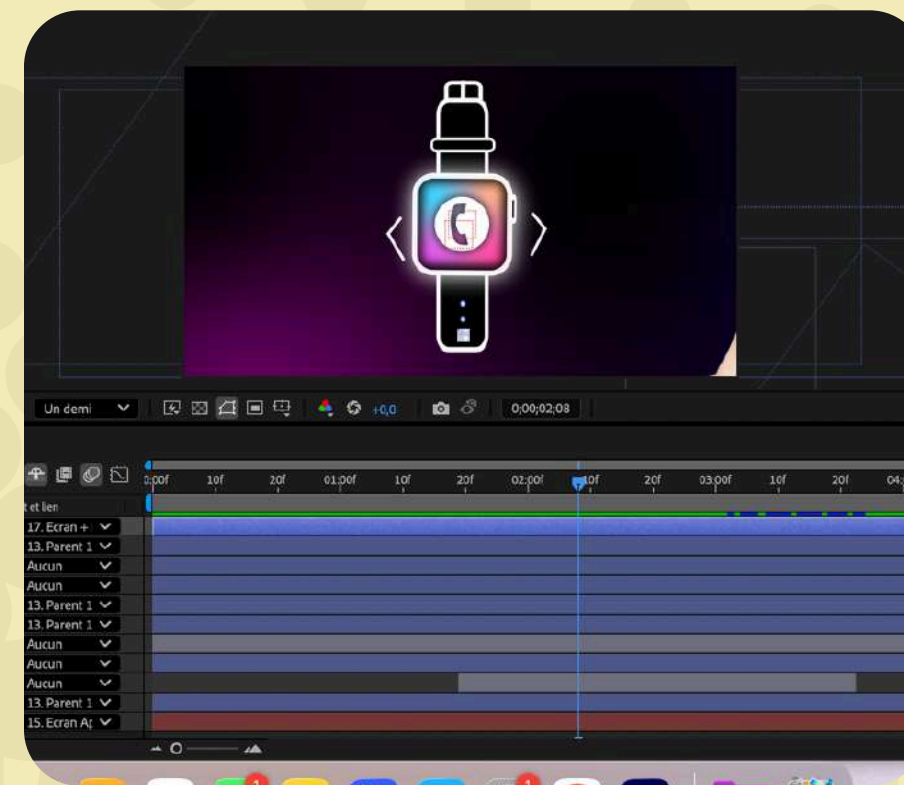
Un demi
+0,0
0;00;02;08

0:00f 10f 20f 01:00f 10f 20f 02:00f 10f 20f 03:00f 10f 20f 04:

t et lien
17. Ecran +
13. Parent 1
Aucun
Aucun
13. Parent 1
13. Parent 1
Aucun
Aucun
Aucun
13. Parent 1
15. Ecran A